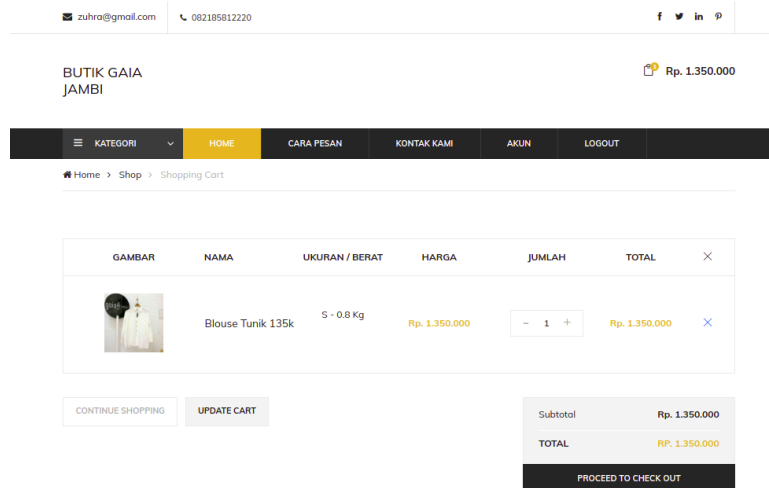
zuhra@gmail.com 082185812220

f in

BUTIK GAIA JAMBI

0 Rp. 1.350.000

KATEGORI HOME CARA PESAN KONTAK KAMI AKUN LOGOUT

Home › Shop › Shopping Cart

| GAMBAR | NAMA | UKURAN / BERAT | HARGA | JUMLAH | TOTAL | × |
|---|---|---|---|---|---|---|
| | Blouse Tunik 135k | S - 0.8 Kg | Rp. 1.350.000 | − 1 + | Rp. 1.350.000 | × |

CONTINUE SHOPPING UPDATE CART

| Subtotal | Rp. 1.350.000 |
|---|---|
| TOTAL | RP. 1.350.000 |

PROCEED TO CHECK OUT